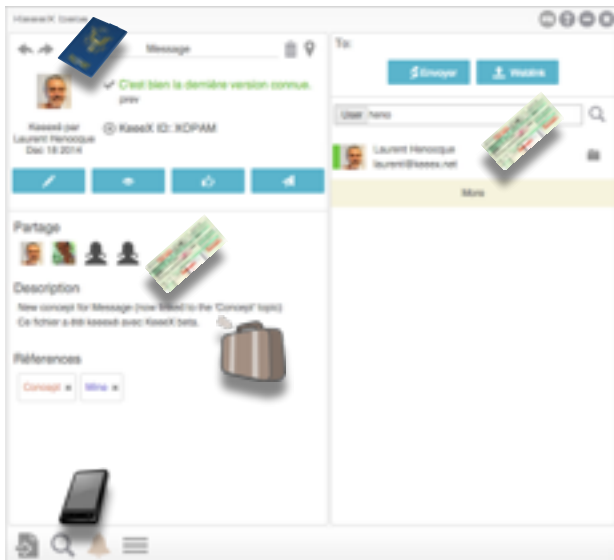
KaseeX Scanner

Message

To:

Envoyer

Webtrè

C'est bien la dernière version connue.
prev

Kaseeé par Laurent Henocque Dec 18 2014

KaseeX ID: XOPAM

User heno

Laurent Henocque
laurent@kasee.net

More

Partage

Description

New concept for Message (now linked to the 'Concept' topic)
Ce fichier a été kaseeé avec KaseeX beta.

Références

Concept ×

Wine ×